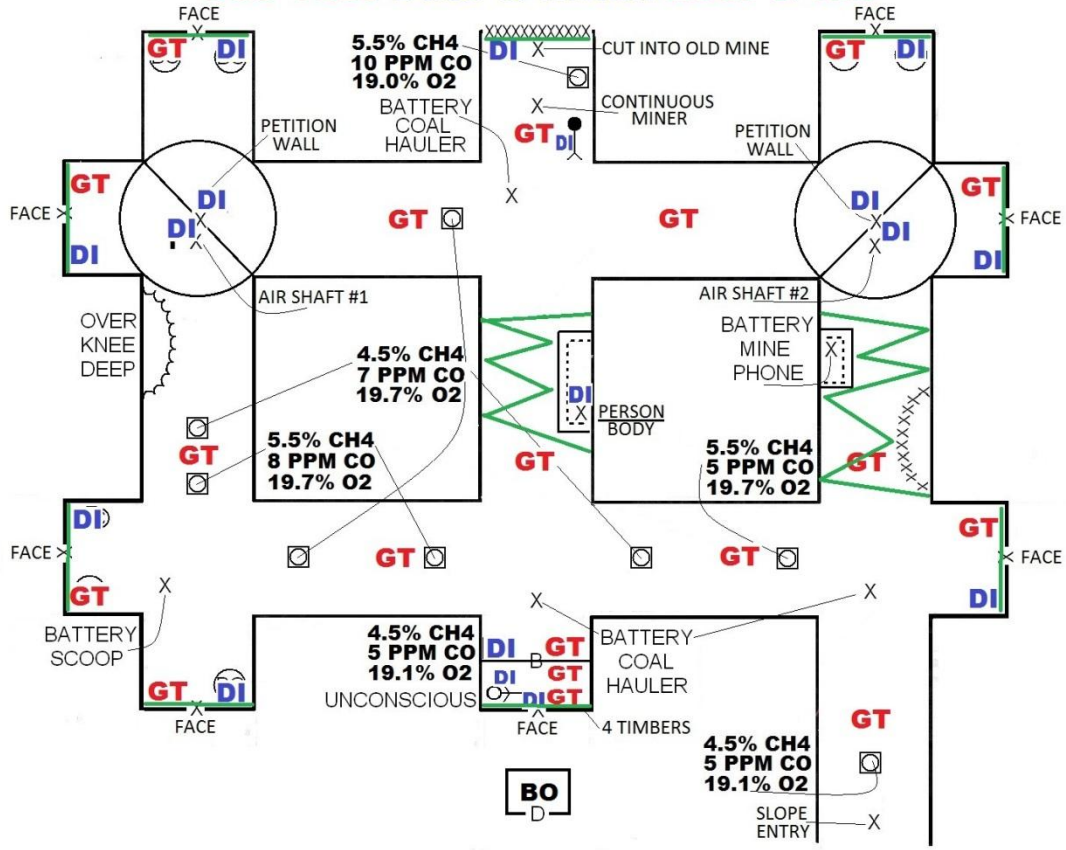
FACE
GT DI

5.5% CH4
10 PPM CO
19.0% O2

DI
CUT INTO OLD MINE

CONTINUOUS MINER

BATTERY COAL HAULER

GT DI

FACE
GT DI

PETITION WALL

PETITION WALL

FACE
GT
DI

DI
DI

GT

GT

DI
DI

GT
FACE
DI

AIR SHAFT #1

AIR SHAFT #2

OVER KNEE DEEP

BATTERY MINE PHONE

4.5% CH4
7 PPM CO
19.7% O2

DI
PERSON BODY

GT

5.5% CH4
8 PPM CO
19.7% O2

GT

5.5% CH4
5 PPM CO
19.7% O2

GT

DI
FACE
GT

GT

GT

GT
FACE
DI

BATTERY SCOOP

4.5% CH4
5 PPM CO
19.1% O2

DI GT
DI B GT
DI GT

BATTERY COAL HAULER

GT DI
FACE

UNCONSCIOUS

FACE

4 TIMBERS

GT

4.5% CH4
5 PPM CO
19.1% O2

BO
D

SLOPE ENTRY